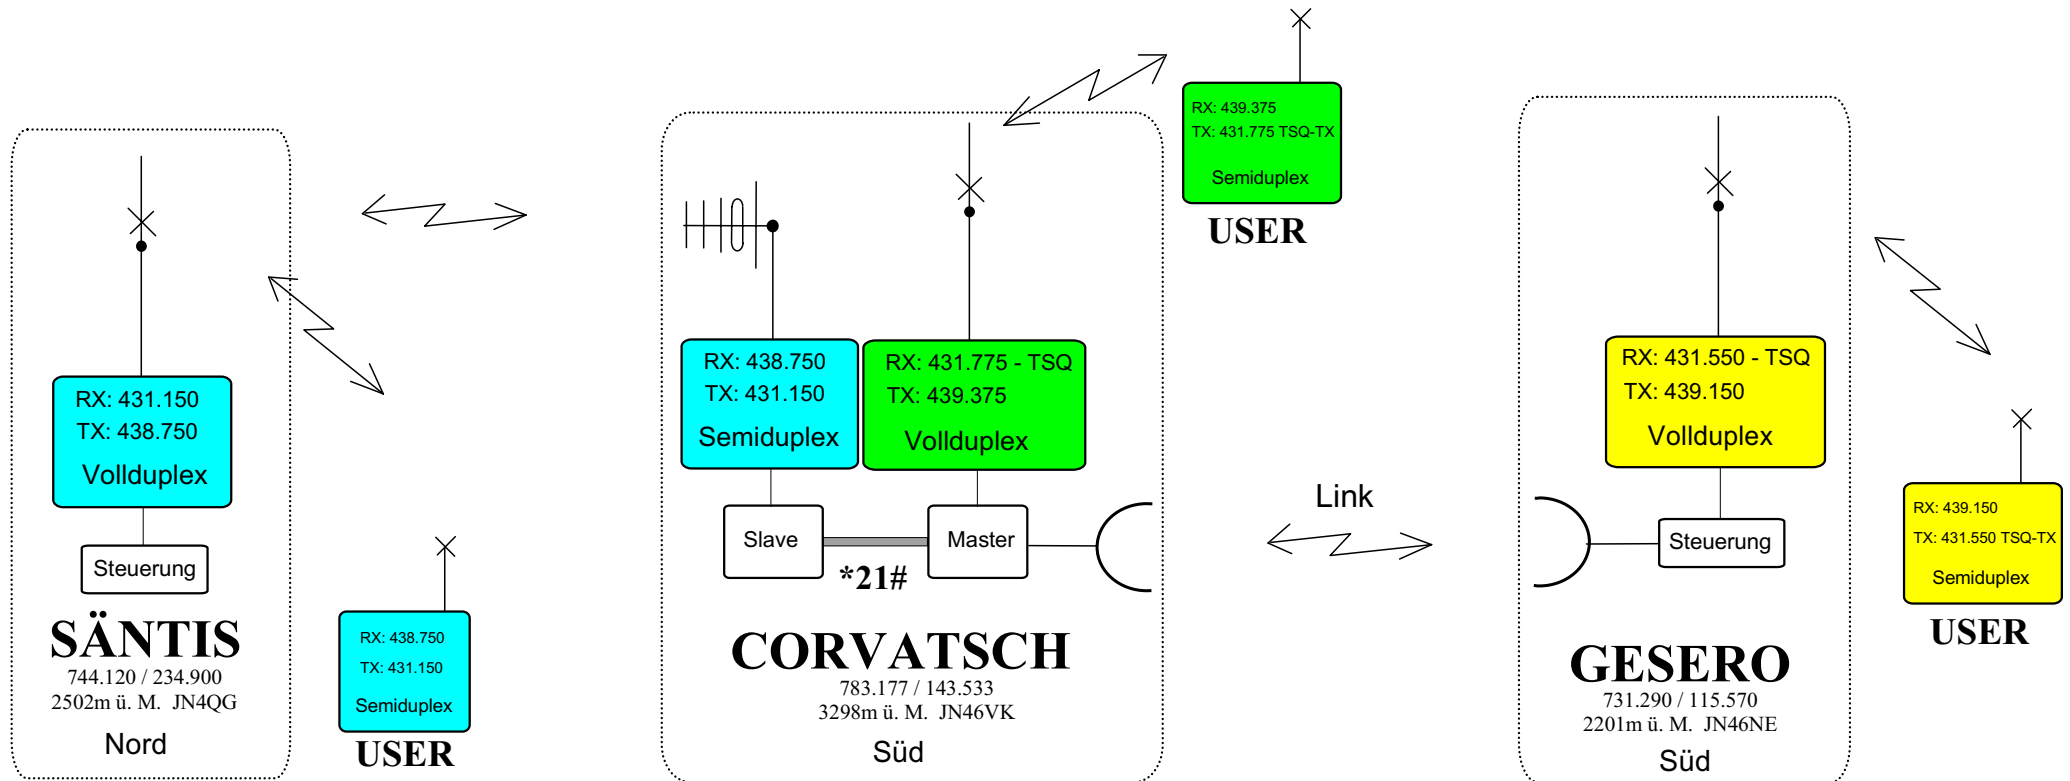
RX: 431.150
TX: 438.750
Vollduplex

Steuerung

SÄNTIS
744.120 / 234.900
2502m ü. M. JN4QG
Nord

RX: 438.750
TX: 431.150
Semiduplex
USER

RX: 438.750
TX: 431.150
Semiduplex

RX: 431.775 - TSQ
TX: 439.375
Vollduplex

Slave
Master
*21#

CORVATSCH
783.177 / 143.533
3298m ü. M. JN46VK
Süd

RX: 439.375
TX: 431.775 TSQ-TX
Semiduplex
USER

Link

RX: 431.550 - TSQ
TX: 439.150
Vollduplex

Steuerung

GESERO
731.290 / 115.570
2201m ü. M. JN46NE
Süd

RX: 439.150
TX: 431.550 TSQ-TX
Semiduplex
USER